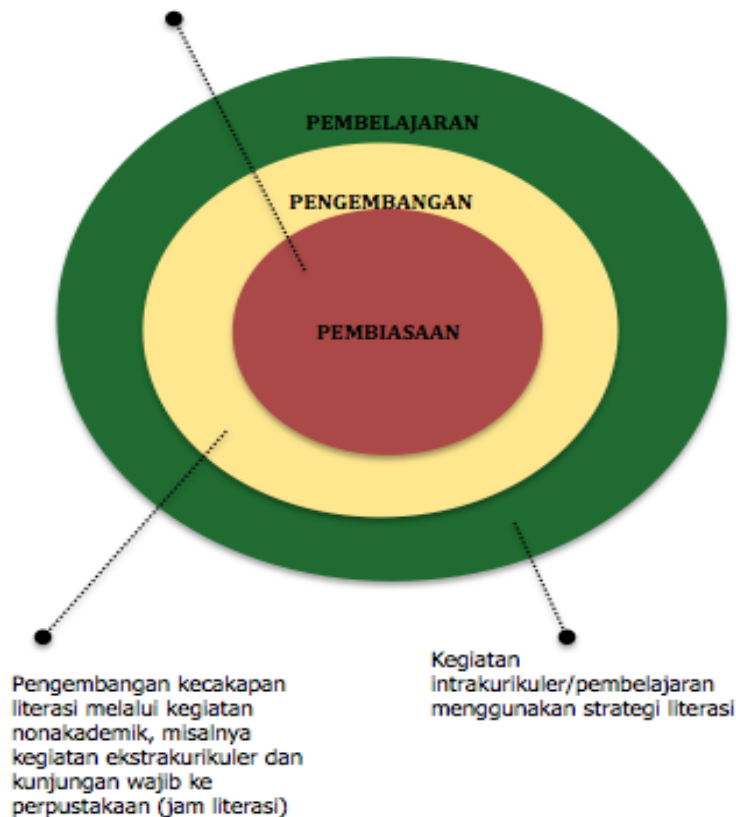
PEMBELAJARAN

PENGEMBANGAN

PEMBIASAAN

Pengembangan kecakapan literasi melalui kegiatan nonakademik, misalnya kegiatan ekstrakurikuler dan kunjungan wajib ke perpustakaan (jam literasi)

Kegiatan intrakurikuler/pembelajaran menggunakan strategi literasi